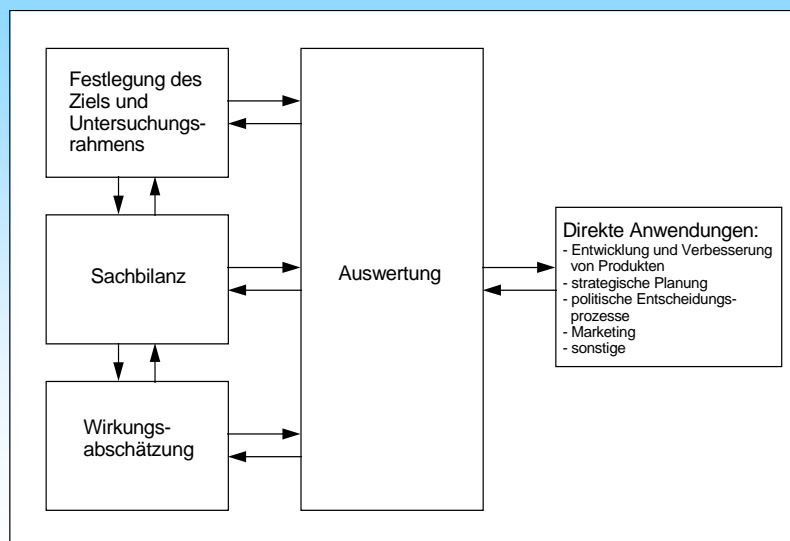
Festlegung des Ziels und Untersuchungsrahmens

Sachbilanz

Wirkungsabschätzung

Auswertung

Direkte Anwendungen:
- Entwicklung und Verbesserung von Produkten
- strategische Planung
- politische Entscheidungsprozesse
- Marketing
- sonstige